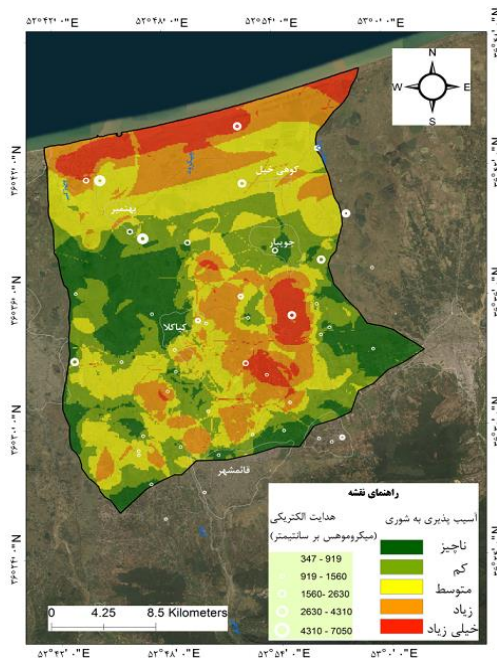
۵۲°۴۲' ۰"E
۵۲°۴۸' ۰"E
۵۲°۵۴' ۰"E
۵۳°۰' ۰"E

N
W
E
S

کوهی خیل
بهنمیر
جویبار
کیاکلا
قائمشهر

۳۶°۴۲' ۰"N
۳۶°۳۶' ۰"N
۳۶°۳۰' ۰"N
۳۶°۲۴' ۰"N

راهنمای نقشه

هدایت الکتریکی
(میکروموهس بر سانتیمتر)

347 - 919
919 - 1560
1560- 2630
2630 - 4310
4310 - 7050

اسیب پذیری به شوری
ناچیز
کم
متوسط
زیاد
خیلی زیاد

0 4.25 8.5 Kilometers

۵۲°۴۲' ۰"E
۵۲°۴۸' ۰"E
۵۲°۵۴' ۰"E
۵۳°۰' ۰"E